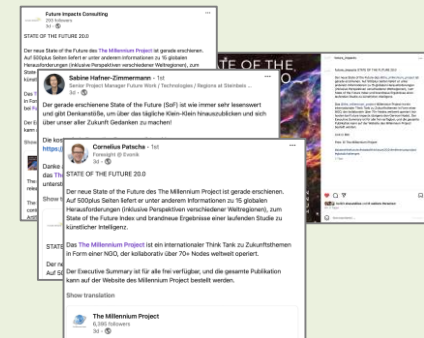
Future Impacts Consulting
265 followers
3d ·

STATE OF THE FUTURE 20.0

Der neue State of the Future des The Millennium Project ist gerade erschienen. Auf 500plus Seiten liefert er unter anderem Informationen zu 15 globalen Herausforderungen (inklusive Perspektiven verschiedener Weltregionen), zum

Das
The
Fo

Die kos
https:

Danke
Das
The
netzw

Show t

Sabine Hafner-Zimmermann · 1st
Senior Project Manager Future Work / Technologies / Regions at Steinbeis ...
3d ·

Der gerade erschienene State of the Future (SoF) ist wie immer sehr lesenswert und gibt Denkanstöße, um über das tägliche Klein-Klein hinauszublicken und sich über unser aller Zukunft Gedanken zu machen!

Cornelius Patscha · 1st
Foresight @ Evonik
3d ·

STATE OF THE FUTURE 20.0

Der neue State of the Future des The Millennium Project ist gerade erschienen. Auf 500plus Seiten liefert er unter anderem Informationen zu 15 globalen Herausforderungen (inklusive Perspektiven verschiedener Weltregionen), zum State of the Future Index und brandneue Ergebnisse einer laufenden Studie zu künstlicher Intelligenz.

Das The Millennium Project ist ein internationaler Think Tank zu Zukunftsthemen in Form einer NGO, der kollaborativ über 70+ Nodes weltweit operiert.

Der Executive Summary ist für alle frei verfügbar, und die gesamte Publikation kann auf der Website des Millennium Project bestellt werden.

Show translation

The Millennium Project
6,395 followers
3d ·

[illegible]